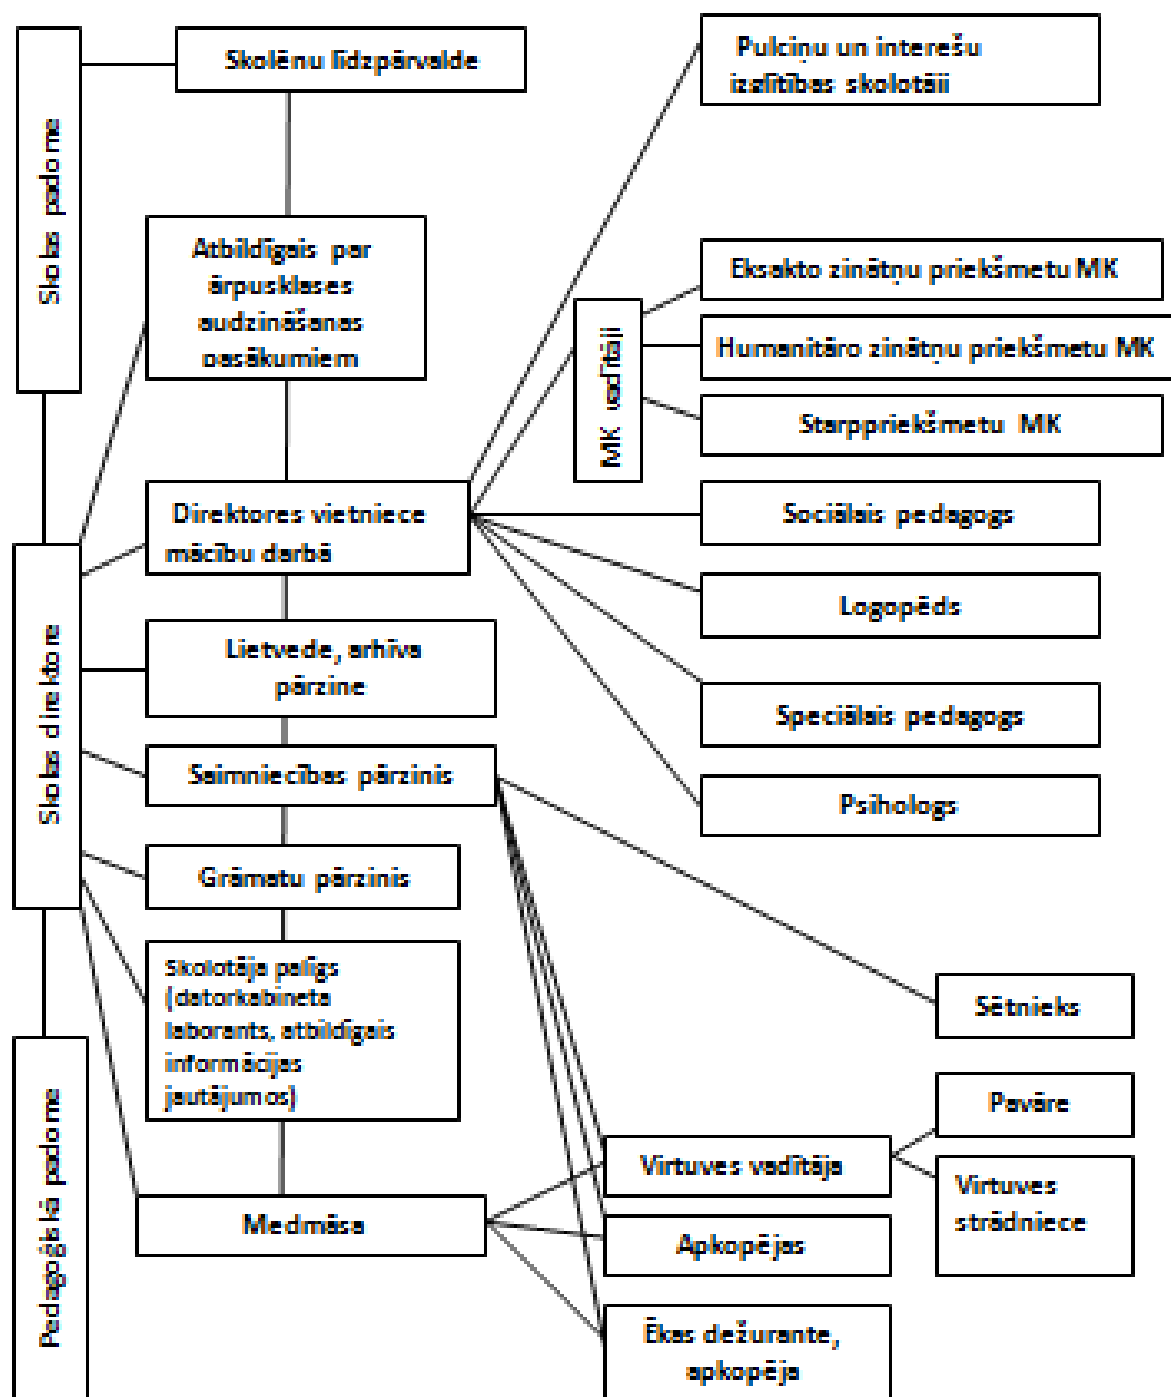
Skolas padome

Skolēnu līdzpārvalde

Pulciņu un interešu izglītības skolotāji

Atbildīgais par ārpusklases audzināšanas pasākumiem

Eksakto zinātņu priekšmetu MK

Humanitāro zinātņu priekšmetu MK

MK vadītāji

Starppriekšmetu MK

Direktores vietniece mācību darbā

Sociālais pedagogs

Skolas direktore

Logopēds

Lietvede, arhīva pārzine

Speciālais pedagogs

Saimniecības pārzinis

Psihologs

Grāmatu pārzinis

Skolotāja palīgs (datorkabineta laborants, atbildīgais informācijas jautājumos)

Sētnieks

Pavāre

Pedagoģiskā padome

Virtuves vadītāja

Virtuves strādniece

Medmāsa

Apkopējas

Ēkas dežurante, apkopēja